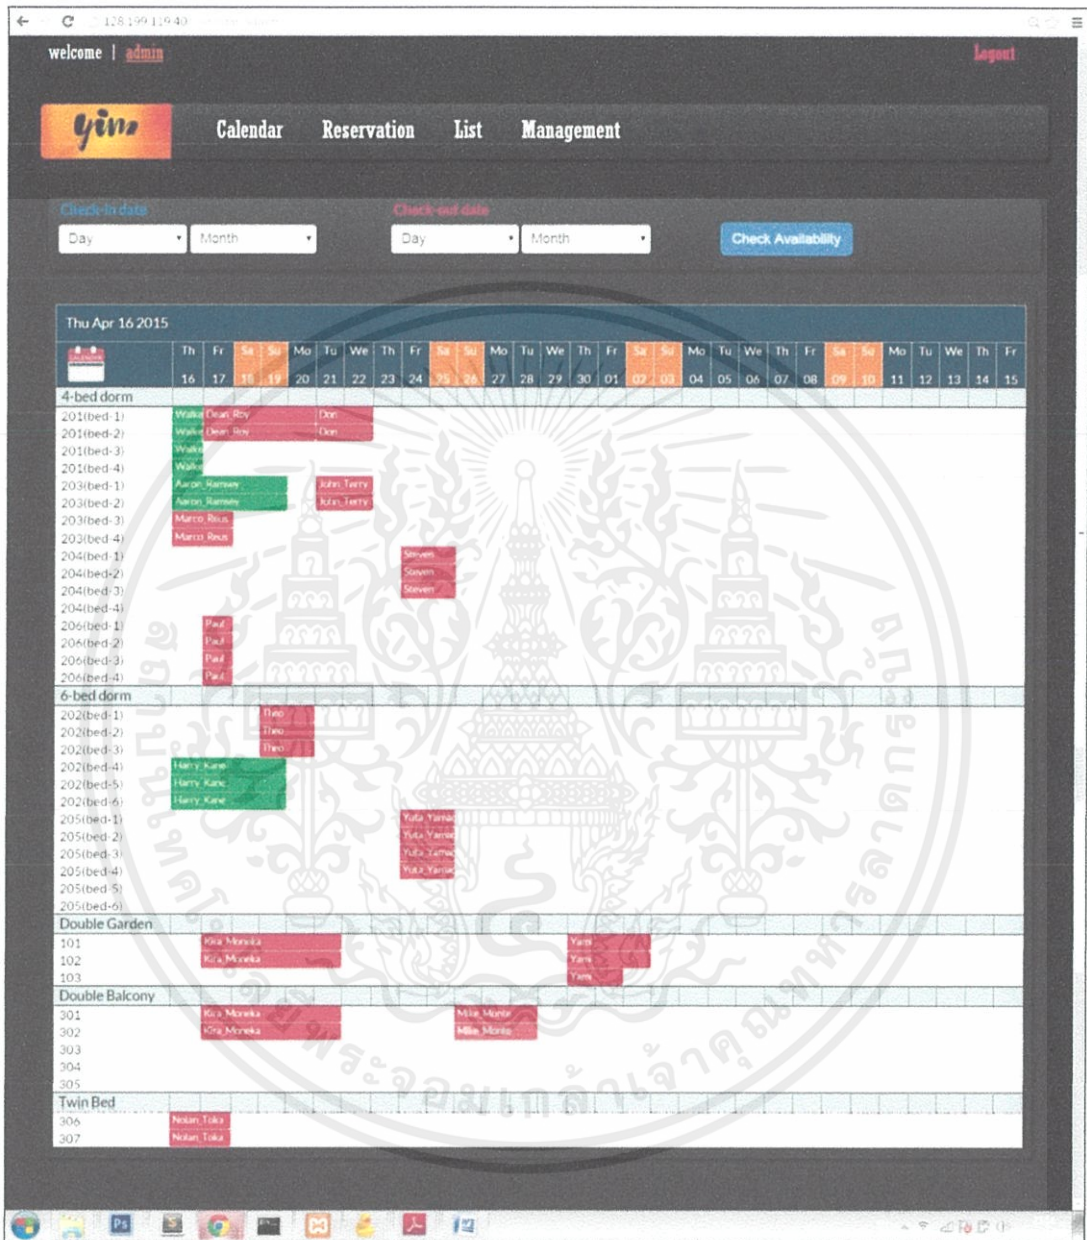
128.199.119.40

welcome | admin

Logout

yim

Calendar Reservation List Management

Check-in date
Day Month

Check-out date
Day Month

Check Availability

Thu Apr 16 2015

| CALENDAR | Th 16 | Fr 17 | Sa 18 | Su 19 | Mo 20 | Tu 21 | We 22 | Th 23 | Fr 24 | Sa 25 | Su 26 | Mo 27 | Tu 28 | We 29 | Th 30 | Fr 01 | Sa 02 | Su 03 | Mo 04 | Tu 05 | We 06 | Th 07 | Fr 08 | Sa 09 | Su 10 | Mo 11 | Tu 12 | We 13 | Th 14 | Fr 15 |
|---|---|---|---|---|---|---|---|---|---|---|---|---|---|---|---|---|---|---|---|---|---|---|---|---|---|---|---|---|---|---|

4-bed dorm
201(bed-1) Walke Dean Roy Don
201(bed-2) Walke Dean Roy Don
201(bed-3) Walke
201(bed-4) Walke
203(bed-1) Aaron Ramsey John Terry
203(bed-2) Aaron Ramsey John Terry
203(bed-3) Marco Reus
203(bed-4) Marco Reus
204(bed-1) Steven
204(bed-2) Steven
204(bed-3) Steven
204(bed-4)
206(bed-1) Paul
206(bed-2) Paul
206(bed-3) Paul
206(bed-4) Paul

6-bed dorm
202(bed-1) Theo
202(bed-2) Theo
202(bed-3) Theo
202(bed-4) Harry Kane
202(bed-5) Harry Kane
202(bed-6) Harry Kane
205(bed-1) Yuta Yama
205(bed-2) Yuta Yama
205(bed-3) Yuta Yama
205(bed-4) Yuta Yama
205(bed-5)
205(bed-6)

Double Garden
101 Kira Moneka Yami
102 Kira Moneka Yami
103 Yami

Double Balcony
301 Kira Moneka Mike Monte
302 Kira Moneka Mike Monte
303
304
305

Twin Bed
306 Nolan Toka
307 Nolan Toka